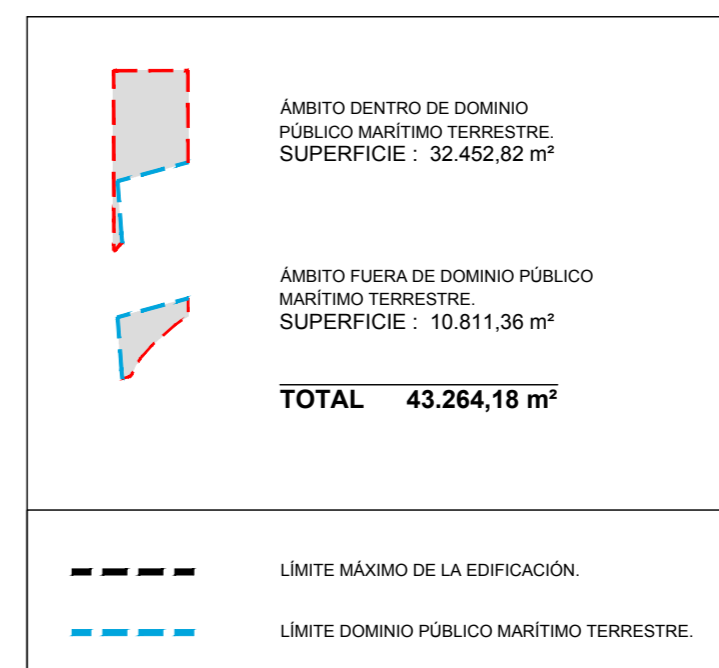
ÁMBITO DENTRO DE DOMINIO PÚBLICO MARÍTIMO TERRESTRE.
SUPERFICIE : 32.452,82 m²

ÁMBITO FUERA DE DOMINIO PÚBLICO MARÍTIMO TERRESTRE.
SUPERFICIE : 10.811,36 m²

TOTAL 43.264,18 m²

LÍMITE MÁXIMO DE LA EDIFICACIÓN.

LÍMITE DOMINIO PÚBLICO MARÍTIMO TERRESTRE.